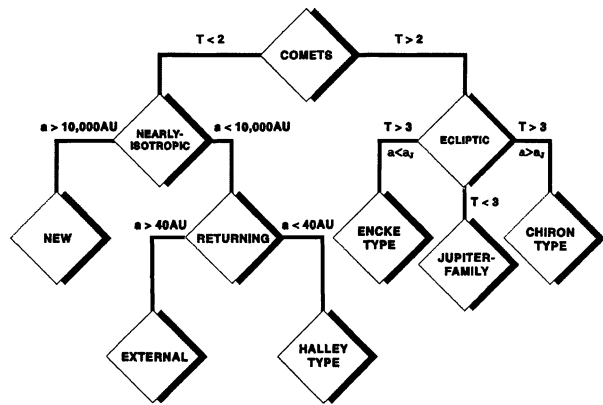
COMETS

T < 2

T > 2

NEARLY-ISOTROPIC

a > 10,000AU

a < 10,000AU

NEW

RETURNING

a > 40AU

a < 40AU

EXTERNAL

HALLEY TYPE

ECLIPTIC

T > 3

$a<a_J$

T > 3

$a>a_J$

T < 3

ENCKE TYPE

JUPITER-FAMILY

CHIRON TYPE